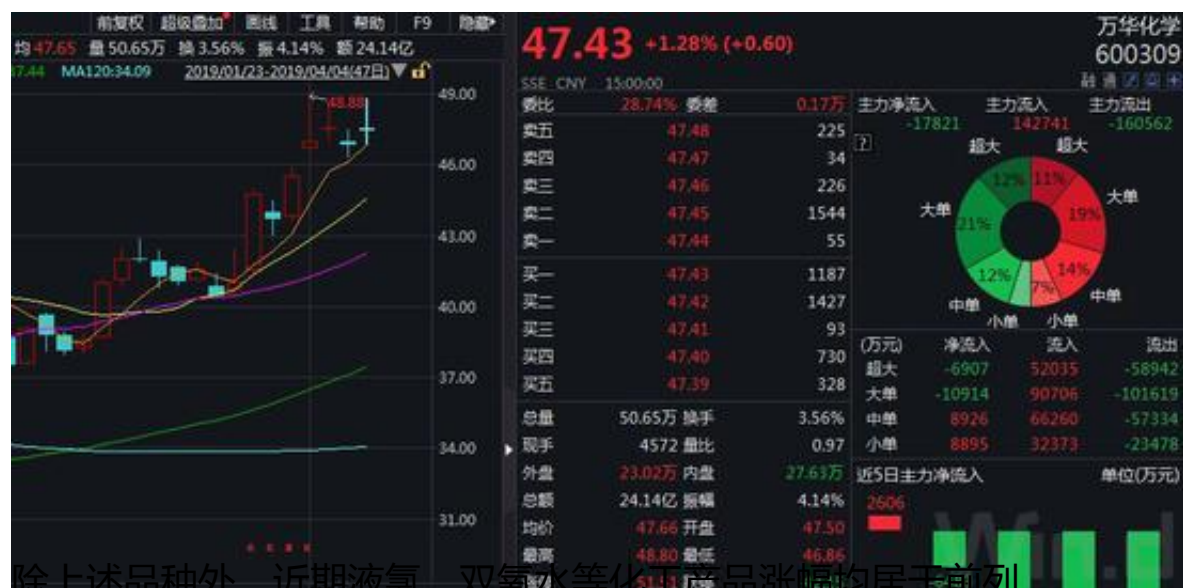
前复权 超级叠加 画线 工具 帮助 F9 隐藏

均 47.65 量 50.65万 换 3.56% 振 4.14% 额 24.14亿

7.44 MA120:34.09 2019/01/23-2019/04/04(47日)

48.88

49.00
46.00
43.00
40.00
37.00
34.00
31.00

47.43 +1.28% (+0.60)

万华化学
600309

SSE CNY 15:00:00

| | | | |
|---|---|---|---|
| 委比 | 28.74% | 委差 | 0.17万 |
| 卖五 | 47.48 | | 225 |
| 卖四 | 47.47 | | 34 |
| 卖三 | 47.46 | | 226 |
| 卖二 | 47.45 | | 1544 |
| 卖一 | 47.44 | | 55 |
| 买一 | 47.43 | | 1187 |
| 买二 | 47.42 | | 1427 |
| 买三 | 47.41 | | 93 |
| 买四 | 47.40 | | 730 |
| 买五 | 47.39 | | 328 |
| 总量 | 50.65万 | 换手 | 3.56% |
| 现手 | 4572 | 量比 | 0.97 |
| 外盘 | 23.02万 | 内盘 | 27.63万 |
| 总额 | 24.14亿 | 振幅 | 4.14% |
| 均价 | 47.66 | 开盘 | 47.50 |
| 最高 | 48.80 | 最低 | 46.86 |

主力净流入 主力流入 主力流出
-17821 142741 -160562

超大 超大
大单 大单
12% 11% 19% 21% 12% 7% 14%
中单 中单
小单 小单

| (万元) | 净流入 | 流入 | 流出 |
|---|---|---|---|
| 超大 | -6907 | 52035 | -58942 |
| 大单 | -10914 | 90706 | -101619 |
| 中单 | 8926 | 66260 | -57334 |
| 小单 | 8895 | 32373 | -23478 |

近5日主力净流入 单位(万元)
2606

除上述品种外，近期液氯、双氧水等化工产品涨幅均居于前列